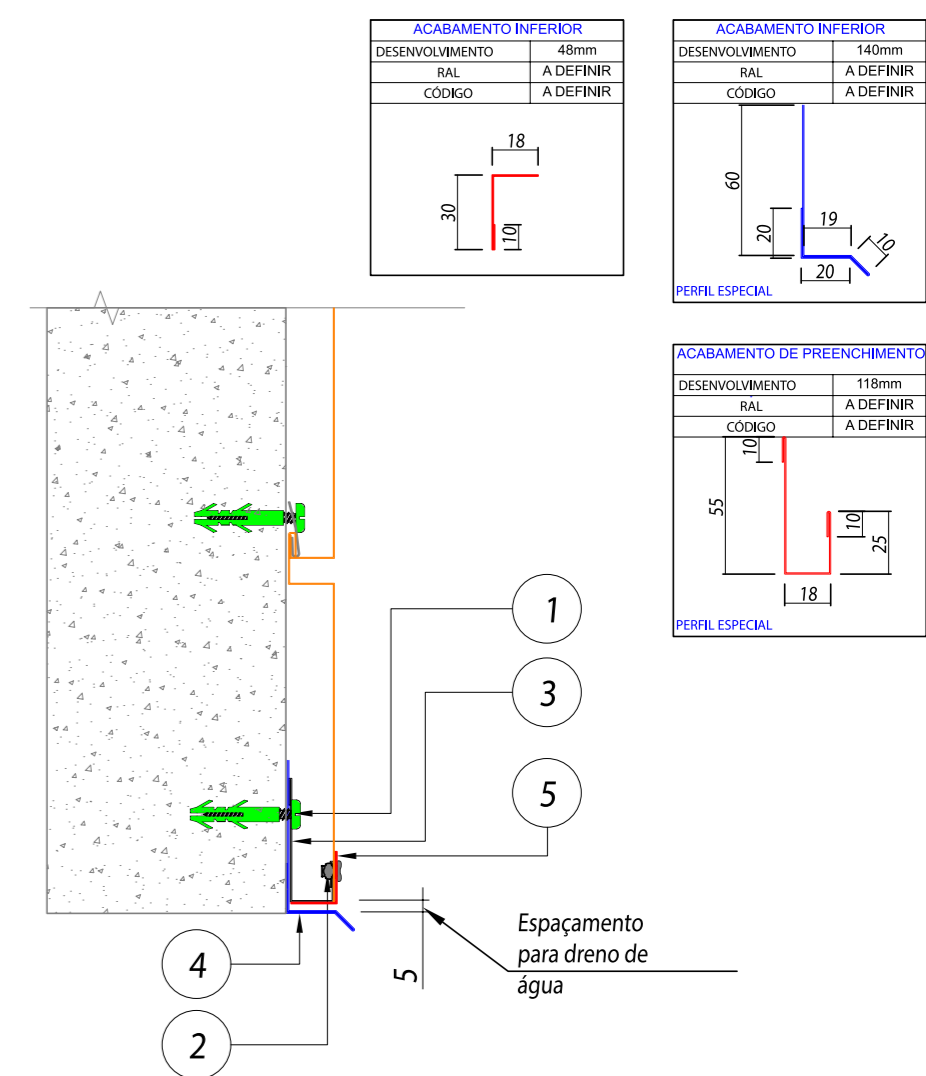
| ACABAMENTO INFERIOR | |
|---|---|
| DESENVOLVIMENTO | 48mm |
| RAL | A DEFINIR |
| CÓDIGO | A DEFINIR |

18
30
10

| ACABAMENTO INFERIOR | |
|---|---|
| DESENVOLVIMENTO | 140mm |
| RAL | A DEFINIR |
| CÓDIGO | A DEFINIR |

60
19
20
10
20
PERFIL ESPECIAL

| ACABAMENTO DE PREENCHIMENTO | |
|---|---|
| DESENVOLVIMENTO | 118mm |
| RAL | A DEFINIR |
| CÓDIGO | A DEFINIR |

10
55
10
25
18
PERFIL ESPECIAL

1
3
5
Espaçamento para dreno de água
5
4
2